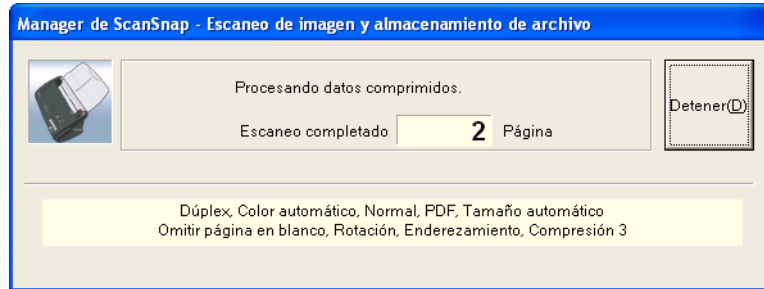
Manager de ScanSnap - Escaneo de imagen y almacenamiento de archivo

Procesando datos comprimidos.

Escaneo completado 2 Página

Detener(D)

Dúplex, Color automático, Normal, PDF, Tamaño automático
Omitir página en blanco, Rotación, Enderezamiento, Compresión 3